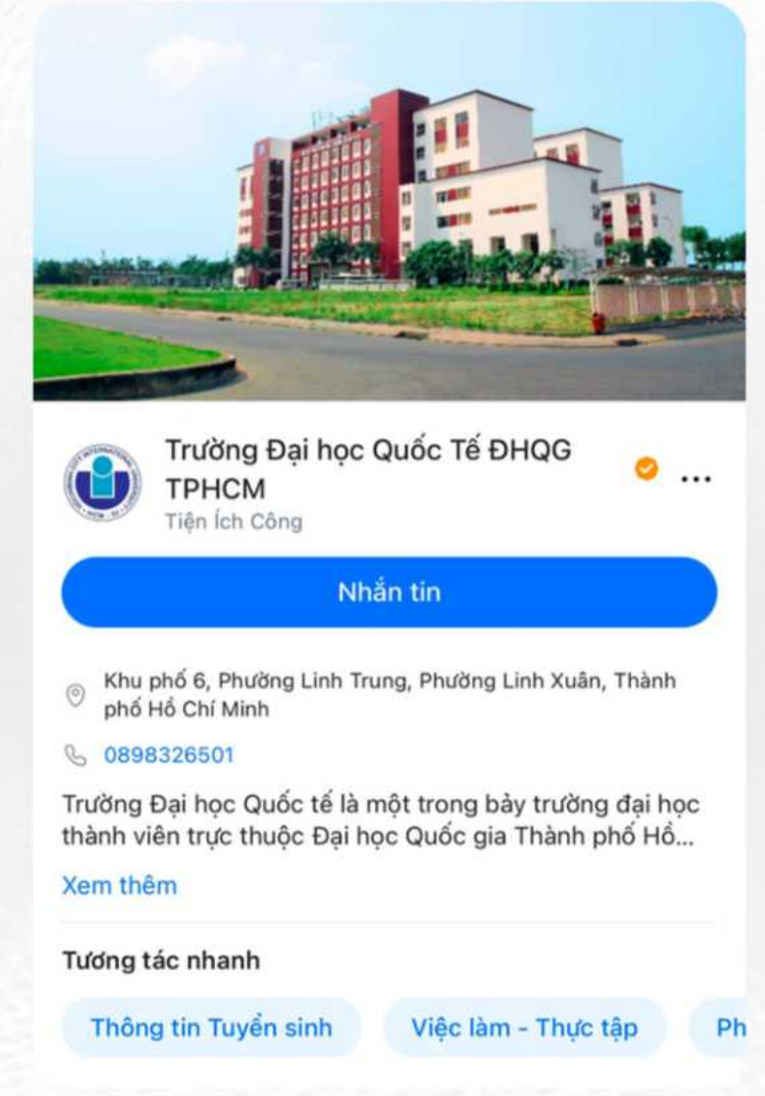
Trường Đại học Quốc Tế ĐHQG TPHCM

Tiện Ích Công

Nhắn tin

Khu phố 6, Phường Linh Trung, Phường Linh Xuân, Thành phố Hồ Chí Minh

0898326501

Trường Đại học Quốc tế là một trong bảy trường đại học thành viên trực thuộc Đại học Quốc gia Thành phố Hồ...

Xem thêm

Tương tác nhanh

Thông tin Tuyển sinh

Việc làm - Thực tập

Ph